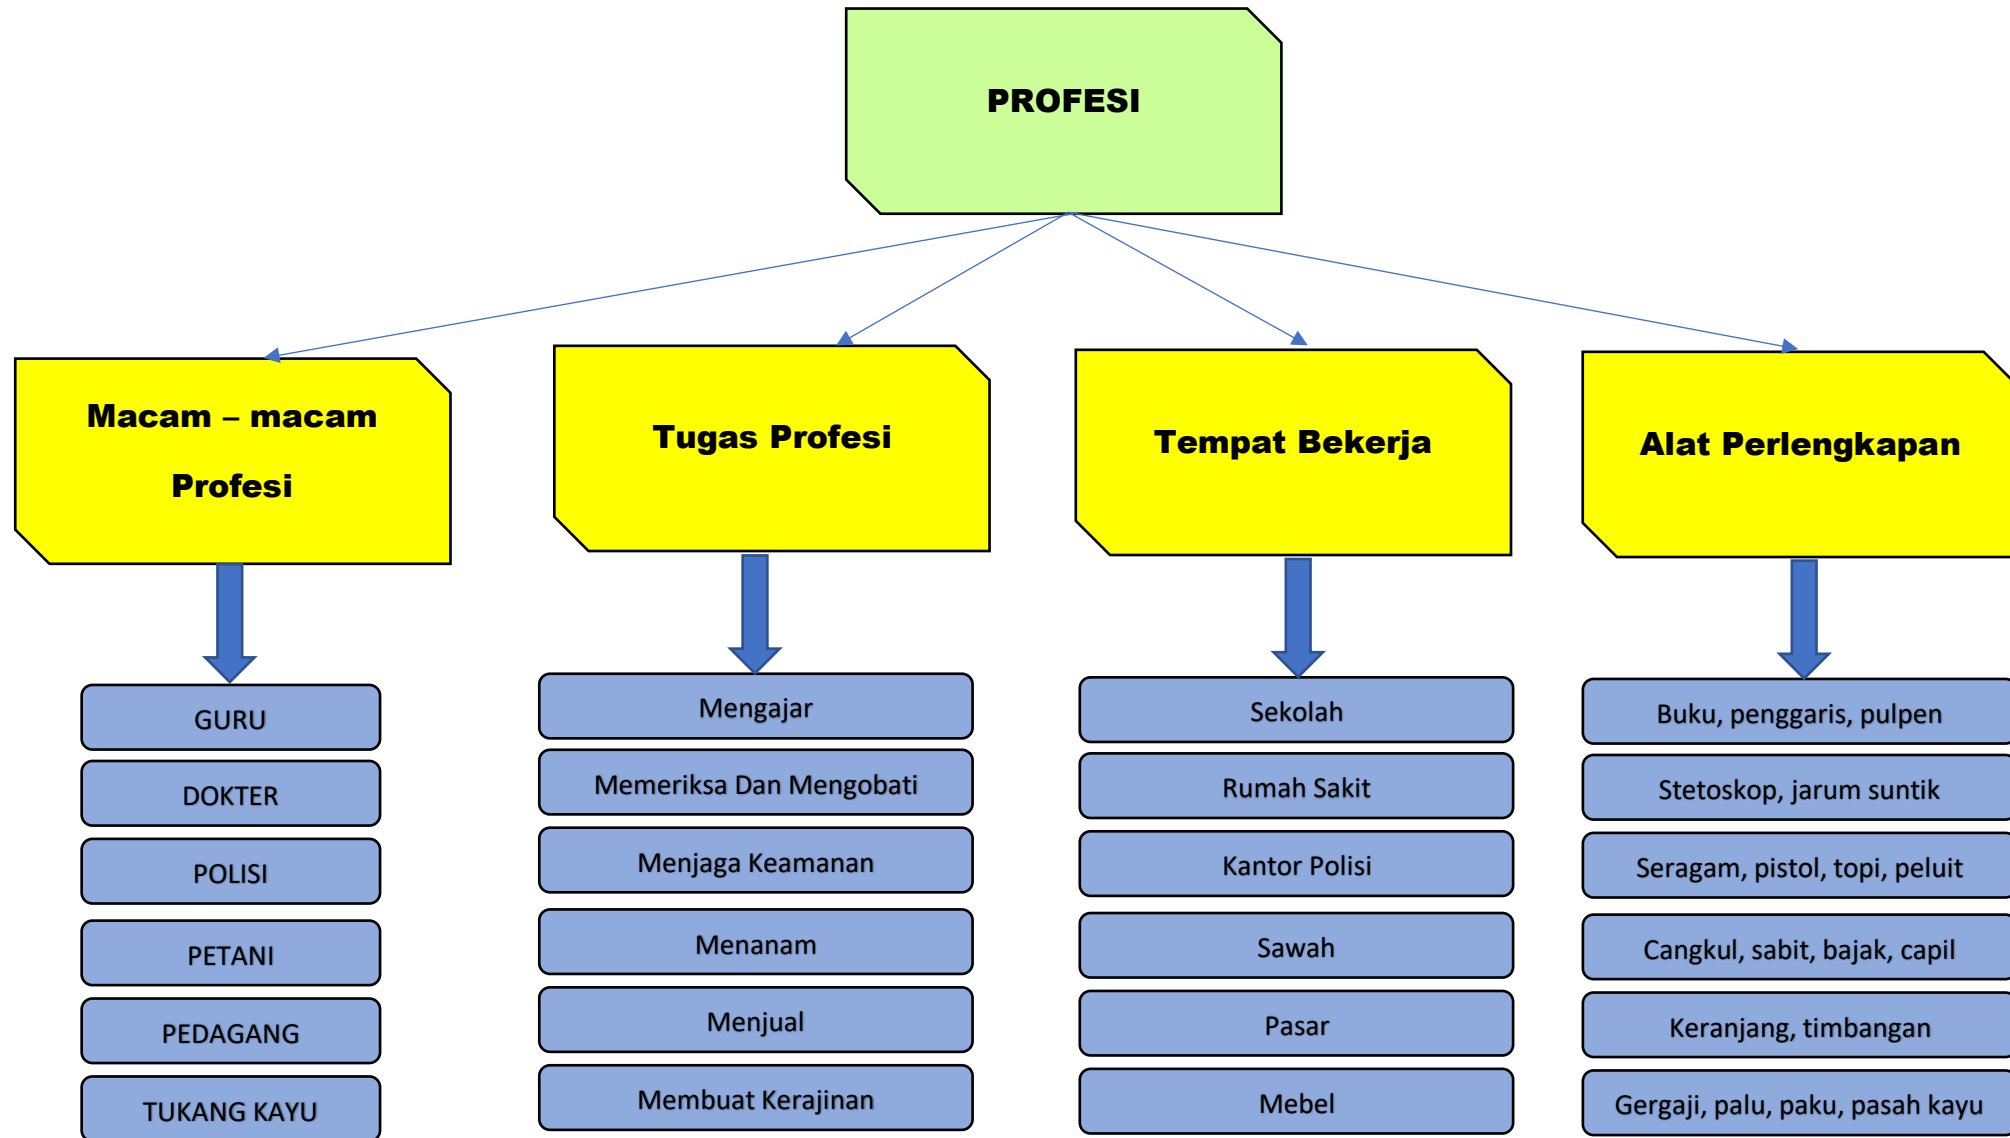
PROFESI

Macam – macam Profesi

GURU
DOKTER
POLISI
PETANI
PEDAGANG
TUKANG KAYU

Tugas Profesi

Mengajar
Memeriksa Dan Mengobati
Menjaga Keamanan
Menanam
Menjual
Membuat Kerajinan

Tempat Bekerja

Sekolah
Rumah Sakit
Kantor Polisi
Sawah
Pasar
Mebel

Alat Perlengkapan

Buku, penggaris, pulpen
Stetoskop, jarum suntik
Seragam, pistol, topi, peluit
Cangkul, sabit, bajak, capil
Keranjang, timbangan
Gergaji, palu, paku, pasah kayu